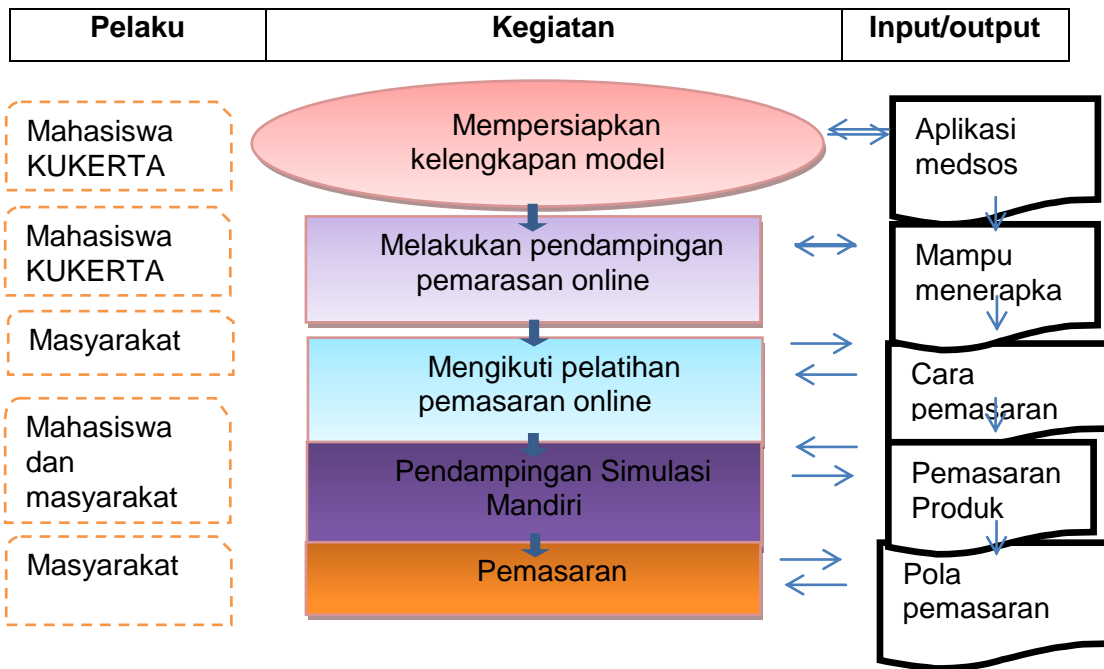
| Pelaku | Kegiatan | Input/output |
|---|---|---|

Mahasiswa KUKERTA

Mempersiapkan kelengkapan model

Aplikasi medsos

Mahasiswa KUKERTA

Melakukan pendampingan pemarasan online

Mampu menerapka

Masyarakat

Mengikuti pelatihan pemasaran online

Cara pemasaran

Mahasiswa dan masyarakat

Pendampingan Simulasi Mandiri

Pemasaran Produk

Masyarakat

Pemasaran

Pola pemasaran